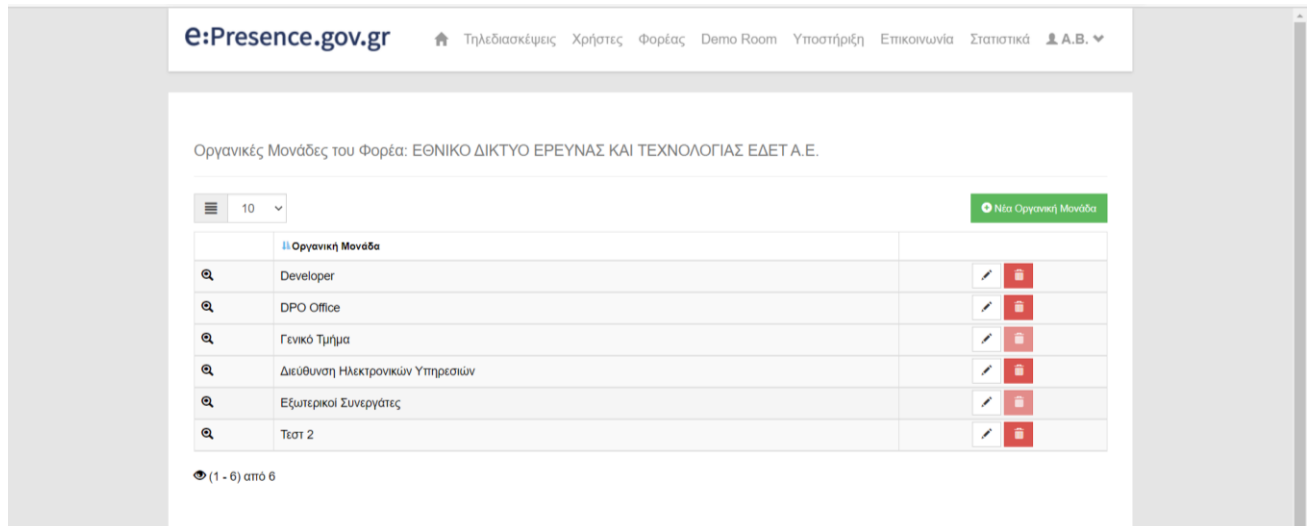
e:Presence.gov.gr

Τηλεδιασκέψεις Χρήστες Φορέας Demo Room Υποστήριξη Επικοινωνία Στατιστικά A.B.

Οργανικές Μονάδες του Φορέα: ΕΘΝΙΚΟ ΔΙΚΤΥΟ ΕΡΕΥΝΑΣ ΚΑΙ ΤΕΧΝΟΛΟΓΙΑΣ ΕΔΕΤ Α.Ε.

10

Νέα Οργανική Μονάδα

| | Οργανική Μονάδα | |
|---|---|---|
| | Developer | |
| | DPO Office | |
| | Γενικό Τμήμα | |
| | Διεύθυνση Ηλεκτρονικών Υπηρεσιών | |
| | Εξωτερικοί Συνεργάτες | |
| | Τεστ 2 | |

(1 - 6) από 6